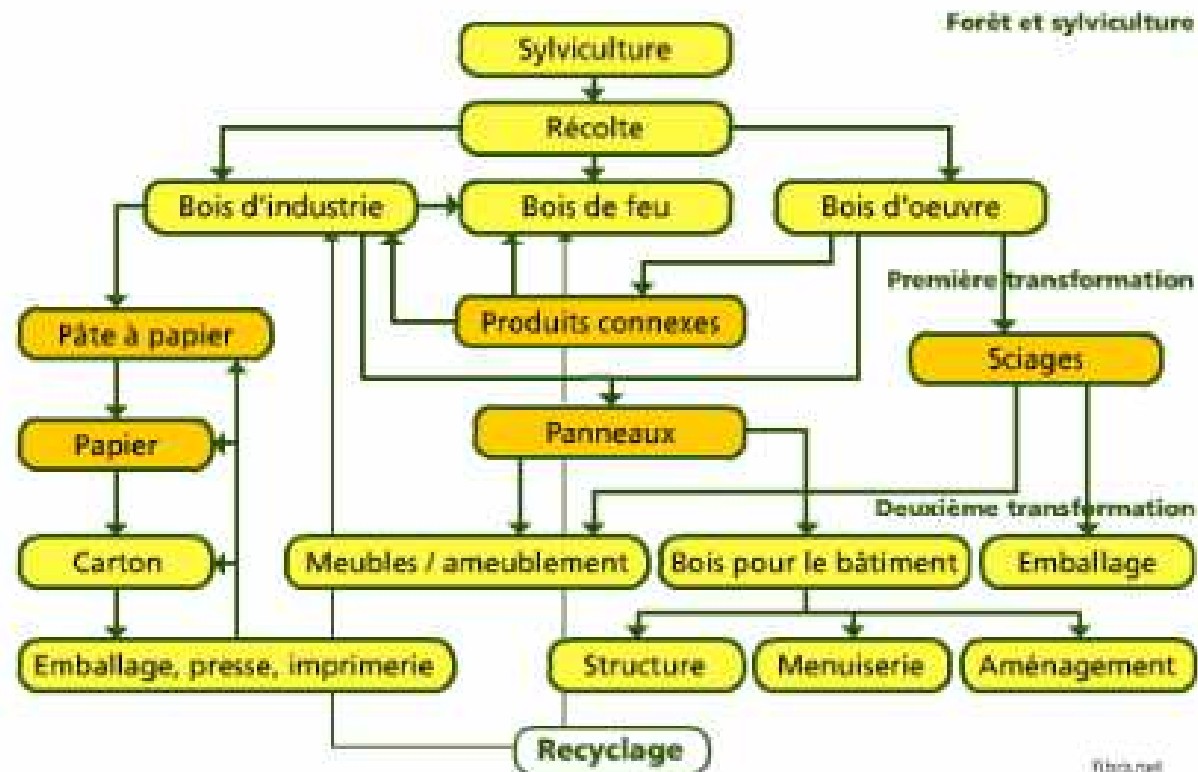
Forêt et sylviculture

Sylviculture

Récolte

Bois d'industrie

Bois de feu

Bois d'oeuvre

Première transformation

Pâte à papier

Produits connexes

Sciages

Papier

Panneaux

Deuxième transformation

Carton

Meubles / ameublement

Bois pour le bâtiment

Emballage

Emballage, presse, imprimerie

Structure

Menuiserie

Aménagement

Recyclage

fibois.net